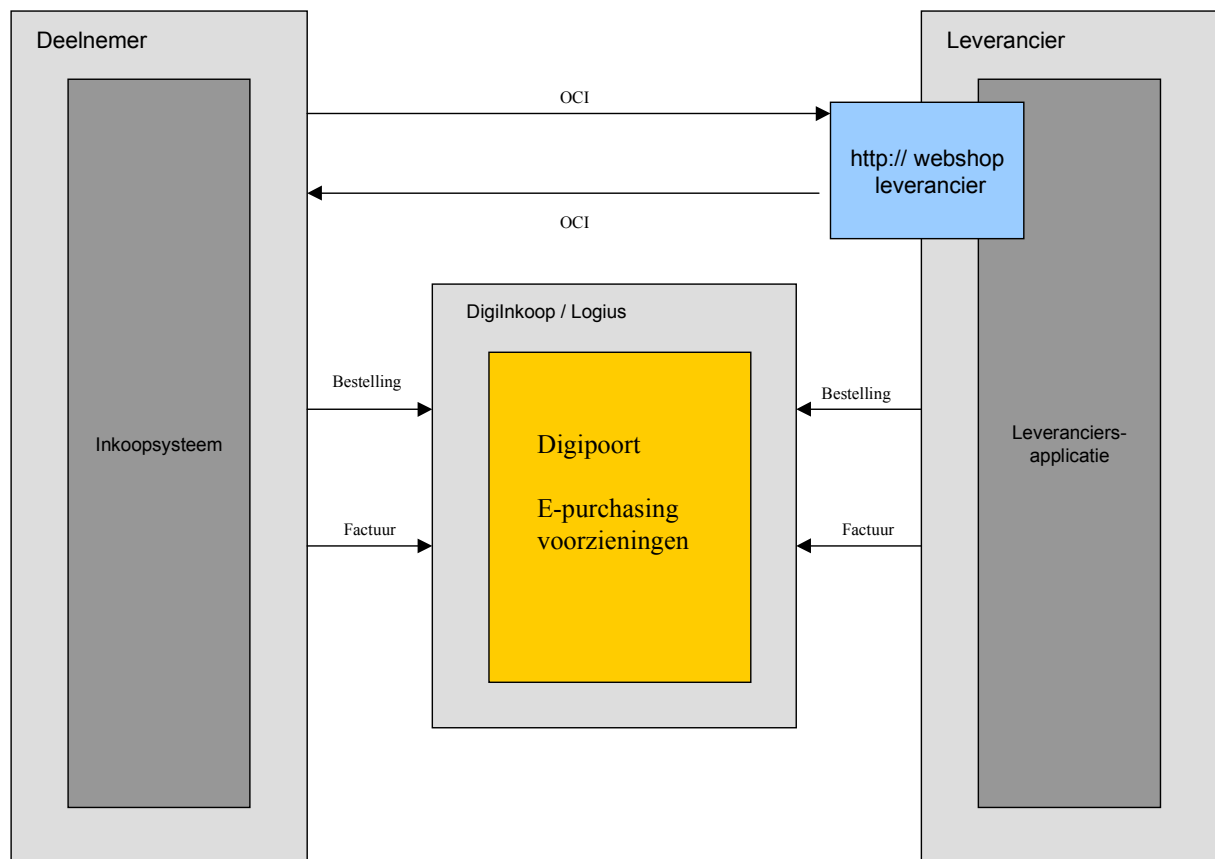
Deelnemer

Leverancier

OCI

http:// webshop leverancier

OCI

DigiInkoop / Logius

Bestelling

Bestelling

Inkoopsysteem

Digipoort

E-purchasing voorzieningen

Leveranciers-applicatie

Factuur

Factuur